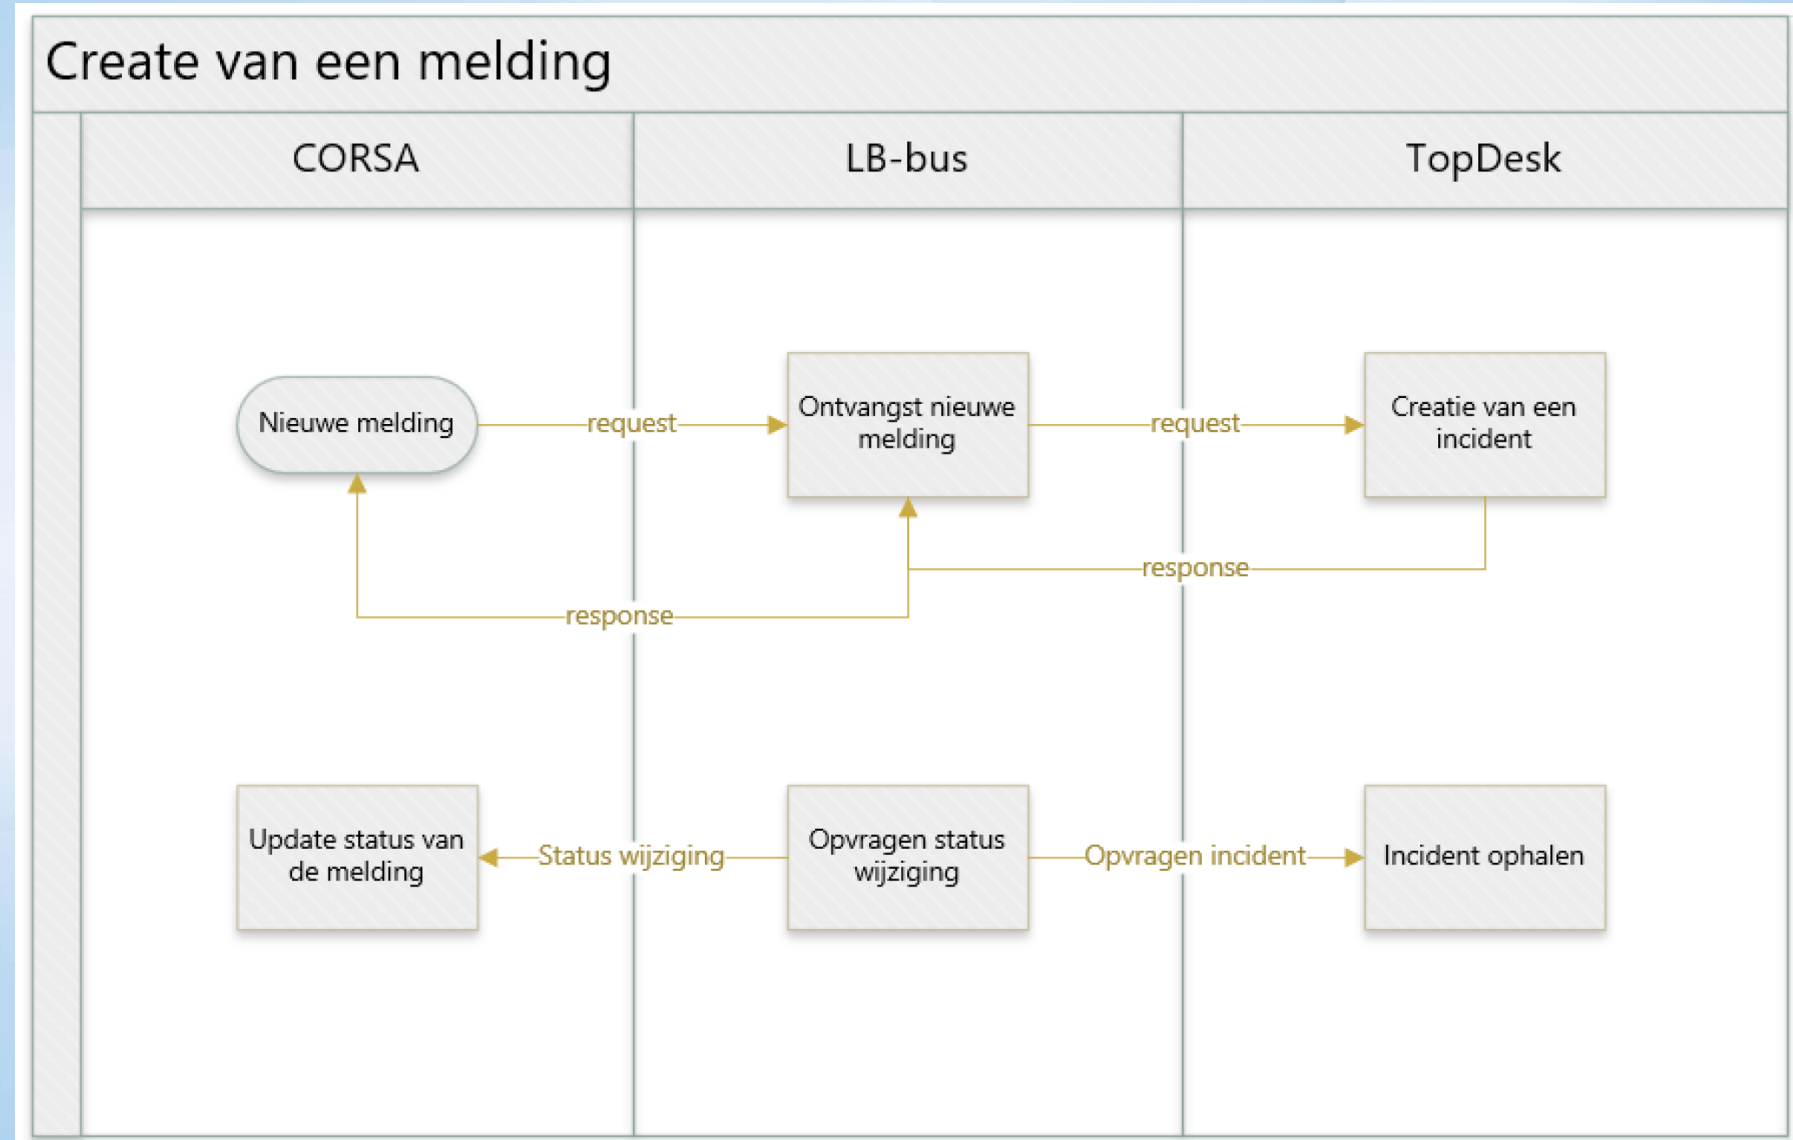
Create van een melding

CORSA

LB-bus

TopDesk

Nieuwe melding

request

Ontvangst nieuwe melding

request

Creatie van een incident

response

response

Update status van de melding

Status wijziging

Opvragen status wijziging

Opvragen incident

Incident ophalen